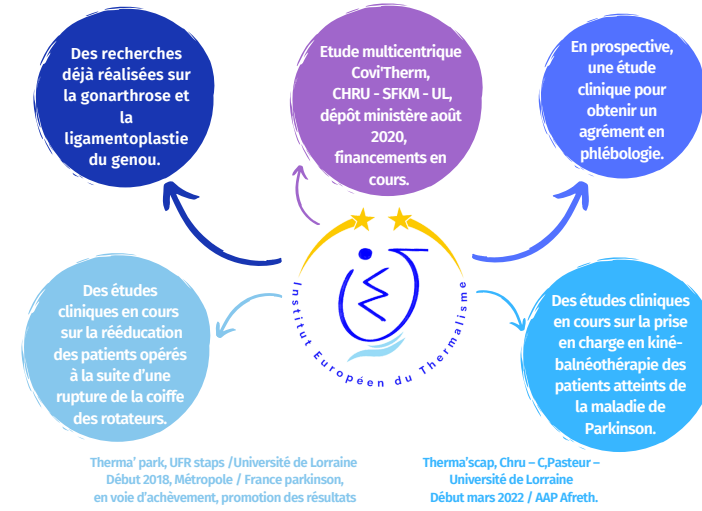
Des recherches déjà réalisées sur la gonarthrose et la ligamentoplastie du genou.

Etude multicentrique Covi'Therm, CHRU - SFKM - UL, dépôt ministère août 2020, financements en cours.

En prospective, une étude clinique pour obtenir un agrément en phlébologie.

Institut Européen du Thermalisme

Des études cliniques en cours sur la rééducation des patients opérés à la suite d'une rupture de la coiffe des rotateurs.

Des études cliniques en cours sur la prise en charge en kinébalnéothérapie des patients atteints de la maladie de Parkinson.

Therma' park, UFR staps /Université de Lorraine
Début 2018, Métropole / France parkinson,
en voie d'achèvement, promotion des résultats

Therma'scap, Chru – C,Pasteur – Université de Lorraine
Début mars 2022 / AAP Afreth.